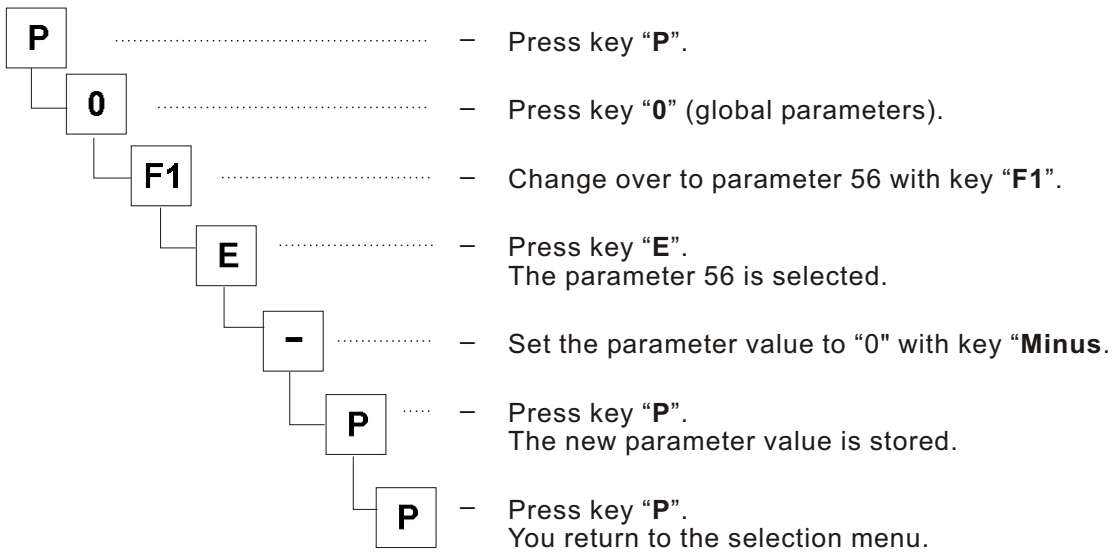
P

0

F1

E

–

P

P

– Press key “P”.

– Press key “0” (global parameters).

– Change over to parameter 56 with key “F1”.

– Press key “E”.
The parameter 56 is selected.

– Set the parameter value to “0" with key “Minus.

– Press key “P”.
The new parameter value is stored.

– Press key “P”.
You return to the selection menu.